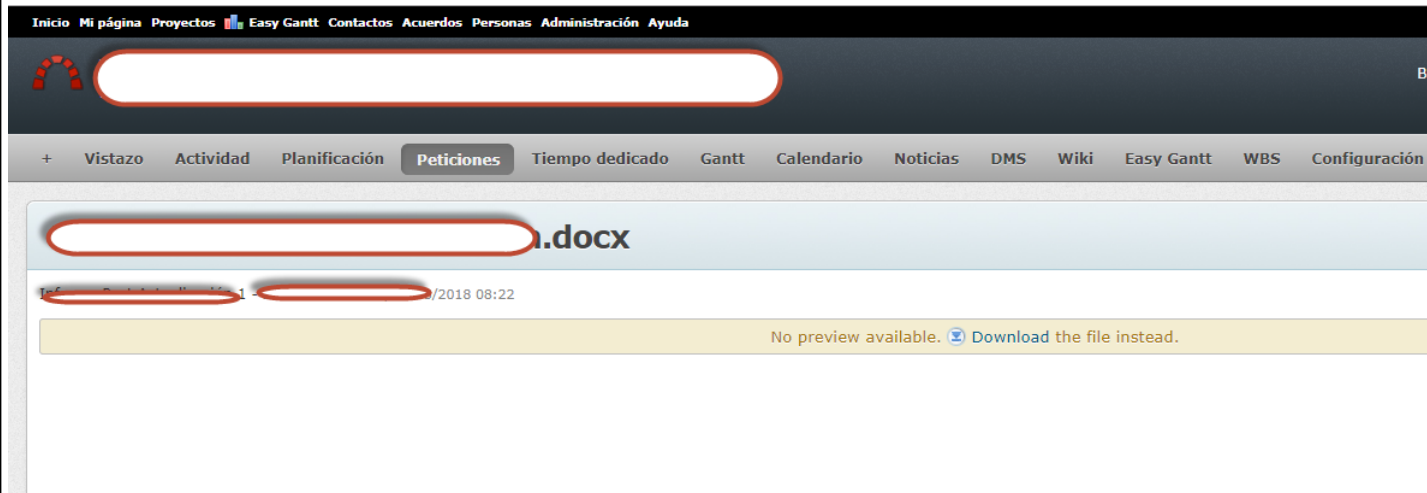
Inicio Mi página Proyectos Easy Gantt Contactos Acuerdos Personas Administración Ayuda

B

+ Vistazo Actividad Planificación Peticiones Tiempo dedicado Gantt Calendario Noticias DMS Wiki Easy Gantt WBS Configuración

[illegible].docx

Inf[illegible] 1 - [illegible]/2018 08:22

No preview available. Download the file instead.